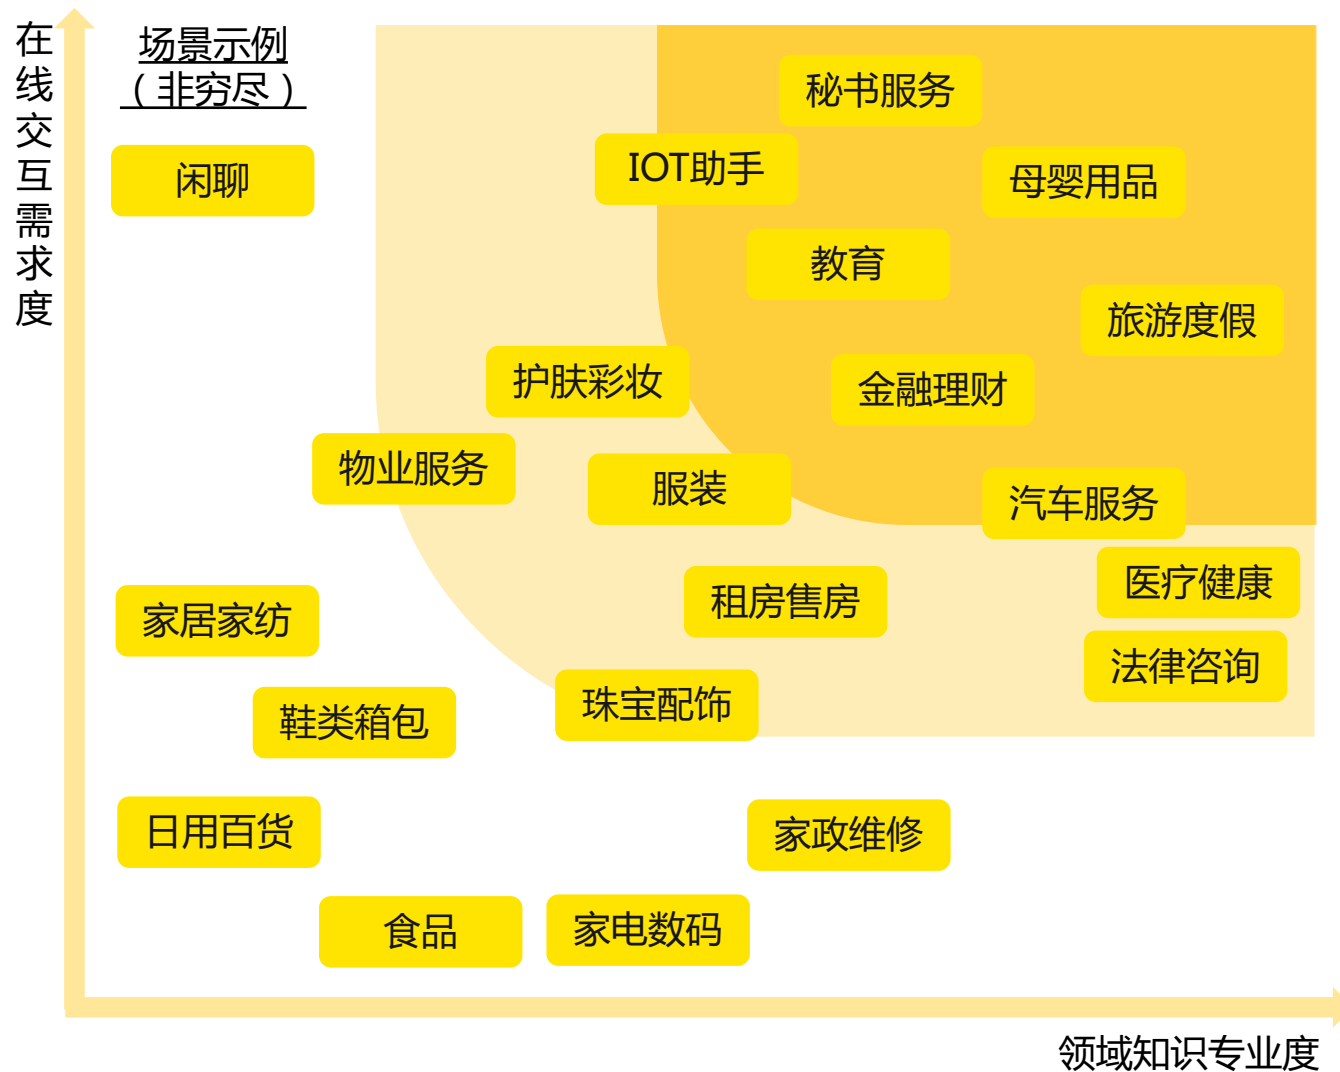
在线交互需求度

场景示例（非穷尽）

秘书服务

IOT助手

母婴用品

闲聊

教育

旅游度假

护肤彩妆

金融理财

物业服务

服装

汽车服务

医疗健康

家居家纺

租房售房

法律咨询

鞋类箱包

珠宝配饰

日用百货

家政维修

食品

家电数码

领域知识专业度